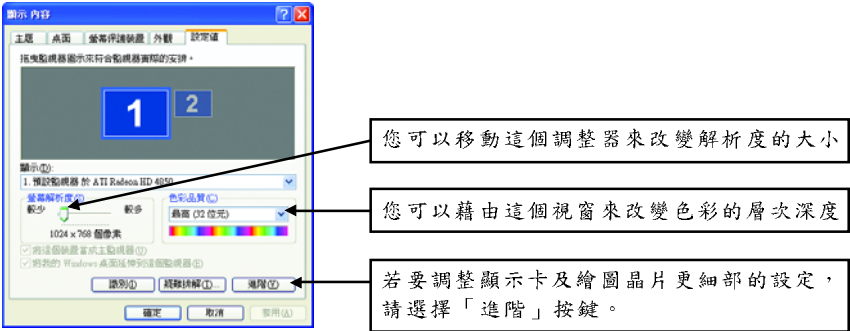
顯示 內容

主題 | 桌面 | 螢幕保護裝置 | 外觀 | 設定值

拖曳監視器圖示來符合監視器實際的安排。

1 2

顯示(D):
1. 預設監視器 於 ATI Radeon HD 4850

螢幕解析度(S)
較少 較多
1024 x 768 個像素

色彩品質(C)
最高 (32 位元)

將這個裝置當成主監視器(U)
將我的 Windows 桌面延伸到這個監視器(E)

識別(I) 疑難排解(T)... 進階(V)

確定 取消 套用(A)

您可以移動這個調整器來改變解析度的大小

您可以藉由這個視窗來改變色彩的層次深度

若要調整顯示卡及繪圖晶片更細部的設定，請選擇「進階」按鍵。